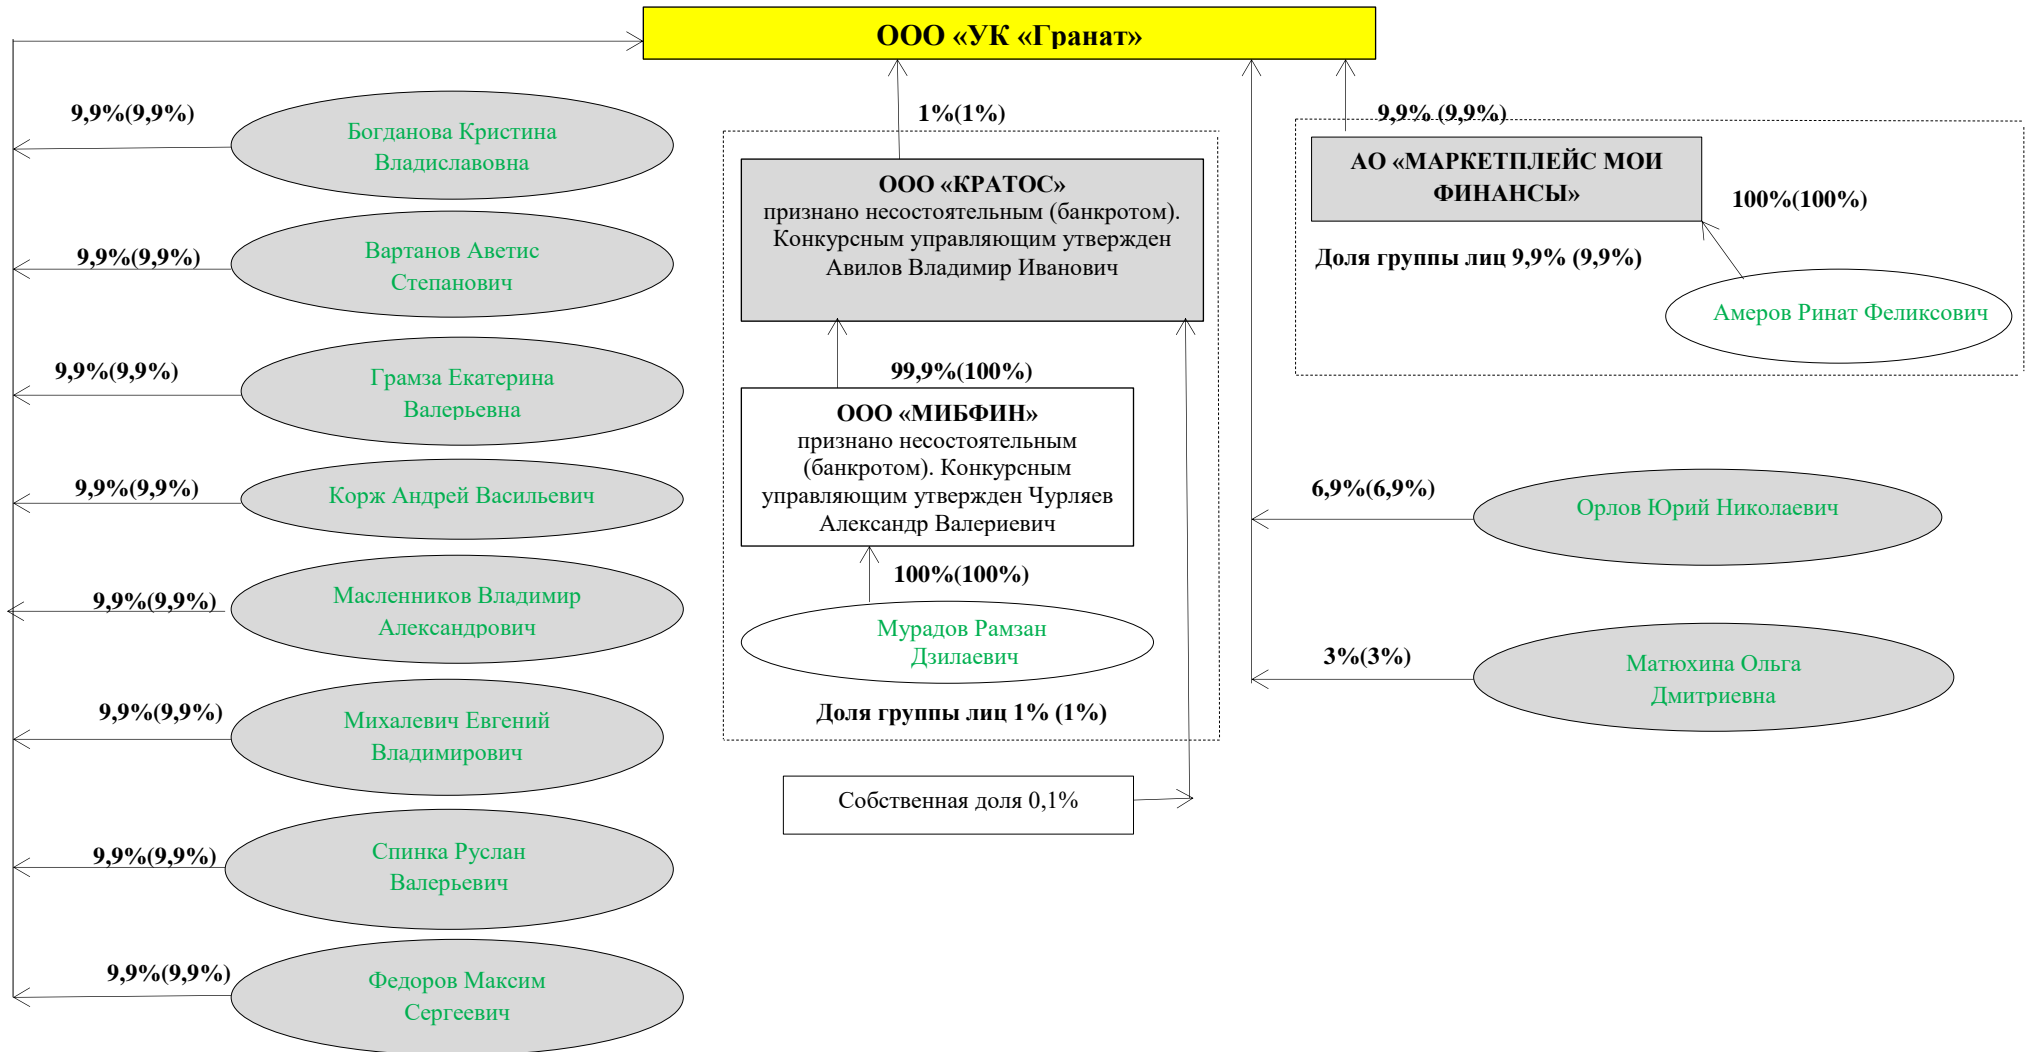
ООО «УК «Гранат»

9,9%(9,9%)
Богданова Кристина Владиславовна

9,9%(9,9%)
Вартанов Аветис Степанович

9,9%(9,9%)
Грамза Екатерина Валерьевна

9,9%(9,9%)
Корж Андрей Васильевич

9,9%(9,9%)
Масленников Владимир Александрович

9,9%(9,9%)
Михалевич Евгений Владимирович

9,9%(9,9%)
Спинка Руслан Валерьевич

9,9%(9,9%)
Федоров Максим Сергеевич

1%(1%)

ООО «КРАТОС»
признано несостоятельным (банкротом). Конкурсным управляющим утвержден Авилов Владимир Иванович

99,9%(100%)

ООО «МИБФИН»
признано несостоятельным (банкротом). Конкурсным управляющим утвержден Чурляев Александр Валериевич

100%(100%)

Мурадов Рамзан Дзилаевич

Доля группы лиц 1% (1%)

Собственная доля 0,1%

9,9% (9,9%)

АО «МАРКЕТПЛЕЙС МОИ ФИНАНСЫ»

100%(100%)

Доля группы лиц 9,9% (9,9%)

Амеров Ринат Феликсович

6,9%(6,9%)
Орлов Юрий Николаевич

3%(3%)
Матюхина Ольга Дмитриевна